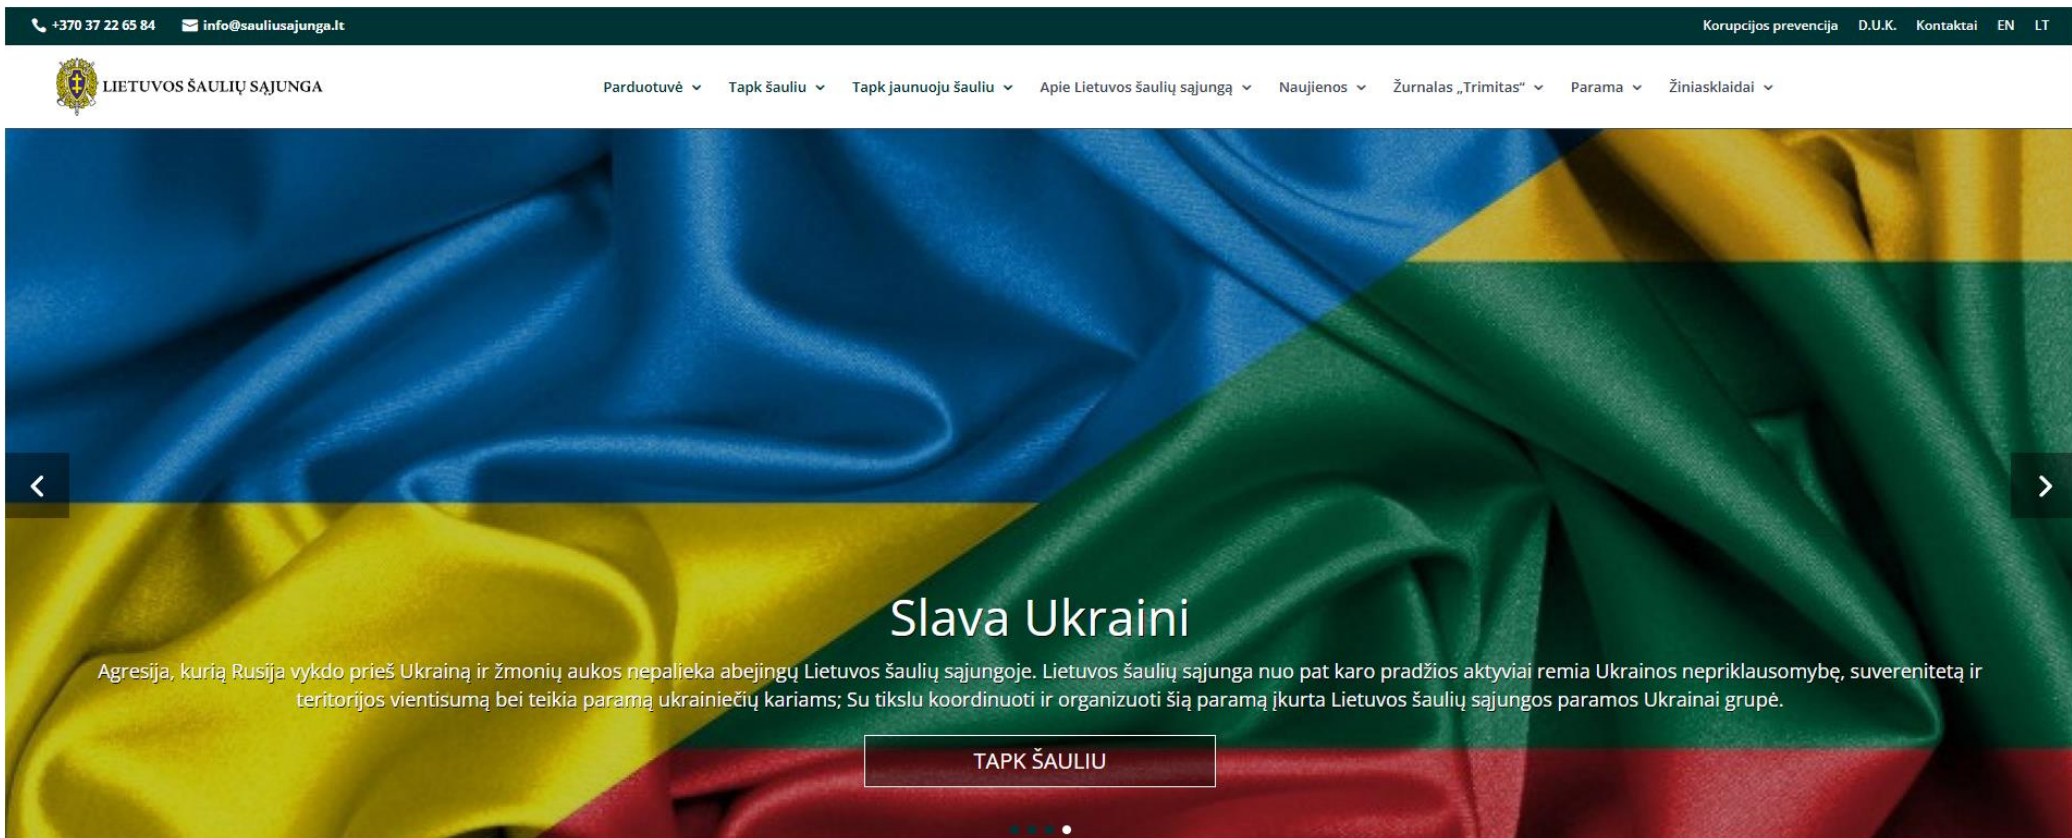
+370 37 22 65 84 info@sauliusajunga.lt

Korupcijos prevencija D.U.K. Kontaktai EN LT

LIETUVOS ŠAULIŲ SĄJUNGA

Parduotuvė Tapk šauliu Tapk jaunuoju šauliu Apie Lietuvos šaulių sąjungą Naujienos Žurnalas „Trimitas“ Parama Žiniasklaidai

Slava Ukraini

Agresija, kurią Rusija vykdo prieš Ukrainą ir žmonių aukos nepalieka abejingų Lietuvos šaulių sąjungoje. Lietuvos šaulių sąjunga nuo pat karo pradžios aktyviai remia Ukrainos nepriklausomybę, suverenitetą ir teritorijos vientisumą bei teikia paramą ukrainiečių kariams; Su tikslu koordinuoti ir organizuoti šią paramą įkurta Lietuvos šaulių sąjungos paramos Ukrainai grupė.

TAPK ŠAULIU